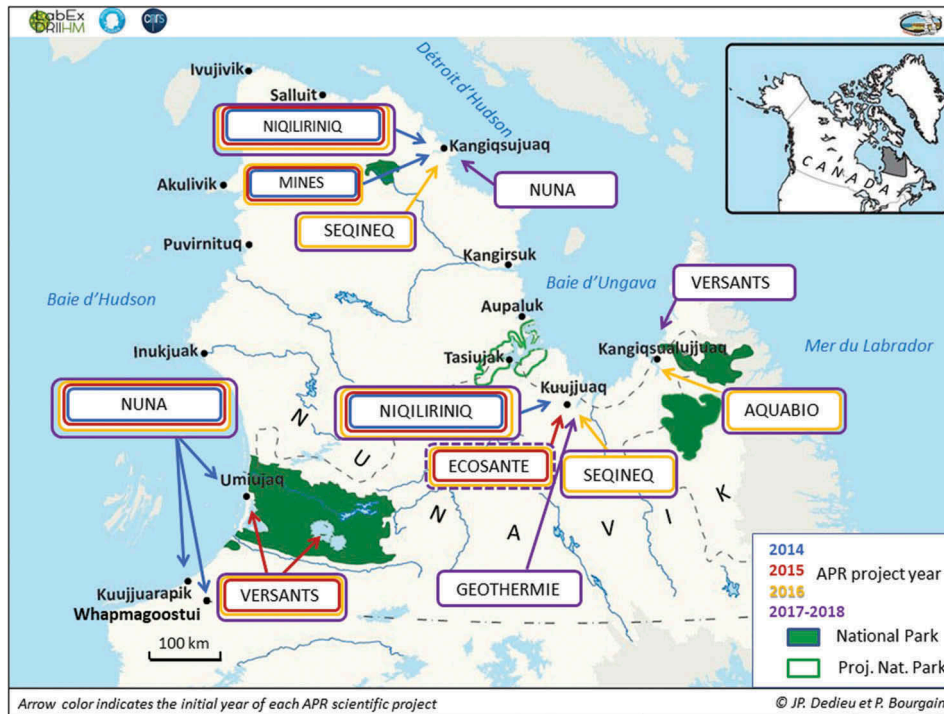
LabEx DRIIHM

Détroit d'Hudson

Ivujivik
Salluit
NIQILIRINIQ
Kangiqsujuaq
Akulivik
MINES
NUNA
SEQINEQ
Puvirnituq
Kangirsuk
Baie d'Hudson
Baie d'Ungava
VERSANTS
Aupaluk
Inukjuak
Tasiujak
Kangiqsualujjuaq
Mer du Labrador
NUNA
NIQILIRINIQ
Kuujjuaq
AQUABIO
N
U
Umiujaq
ECOSANTE
SEQINEQ
N
A
V
I
K
Kuujjuarapik
Whapmagoostui
VERSANTS
GEOTHERMIE
100 km

CANADA

2014
2015
2016
2017-2018
APR project year
National Park
Proj. Nat. Park

Arrow color indicates the initial year of each APR scientific project
© JP. Dedieu et P. Bourgain